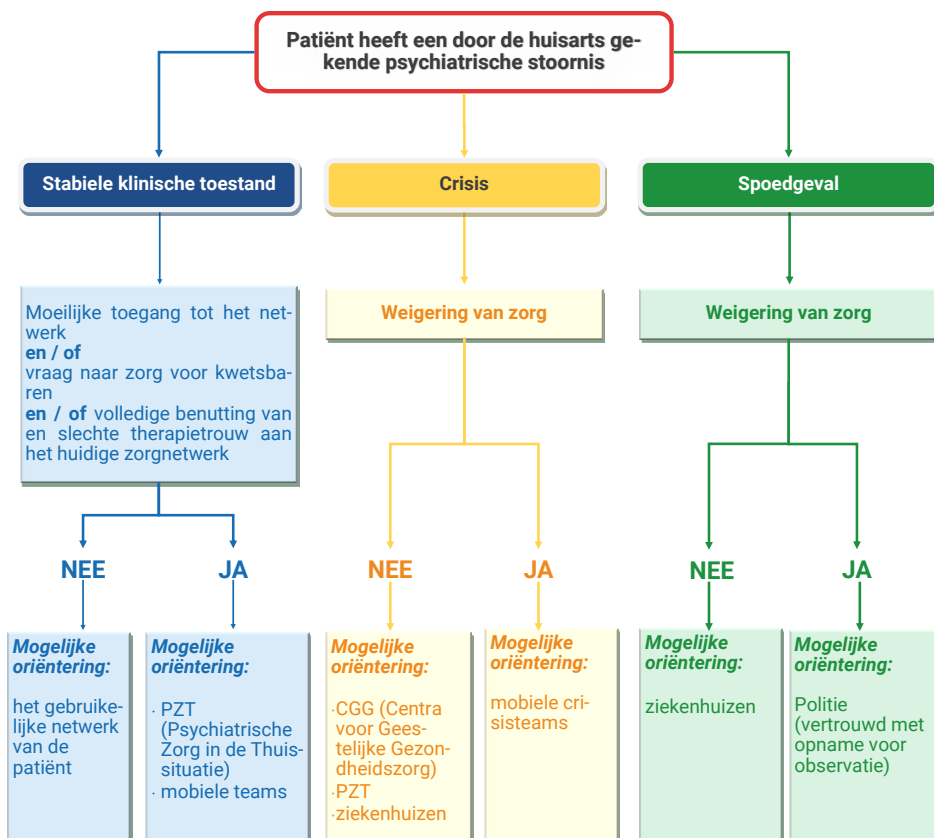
Patiënt heeft een door de huisarts gekende psychiatrische stoornis

Stabiele klinische toestand

Crisis

Spoedgeval

Moeilijke toegang tot het netwerk
en / of
vraag naar zorg voor kwetsbaren
en / of volledige benutting van en slechte therapietrouw aan het huidige zorgnetwerk

Weigering van zorg

Weigering van zorg

NEE

JA

NEE

JA

NEE

JA

Mogelijke oriëntering:

het gebruikelijke netwerk van de patiënt

Mogelijke oriëntering:

· PZT (Psychiatrische Zorg in de Thuissituatie)
· mobiele teams

Mogelijke oriëntering:

·CGG (Centra voor Geestelijke Gezondheidszorg)
·PZT
·ziekenhuizen

Mogelijke oriëntering:

mobiele crisisteams

Mogelijke oriëntering:

ziekenhuizen

Mogelijke oriëntering:

Politie (vertrouwd met opname voor observatie)